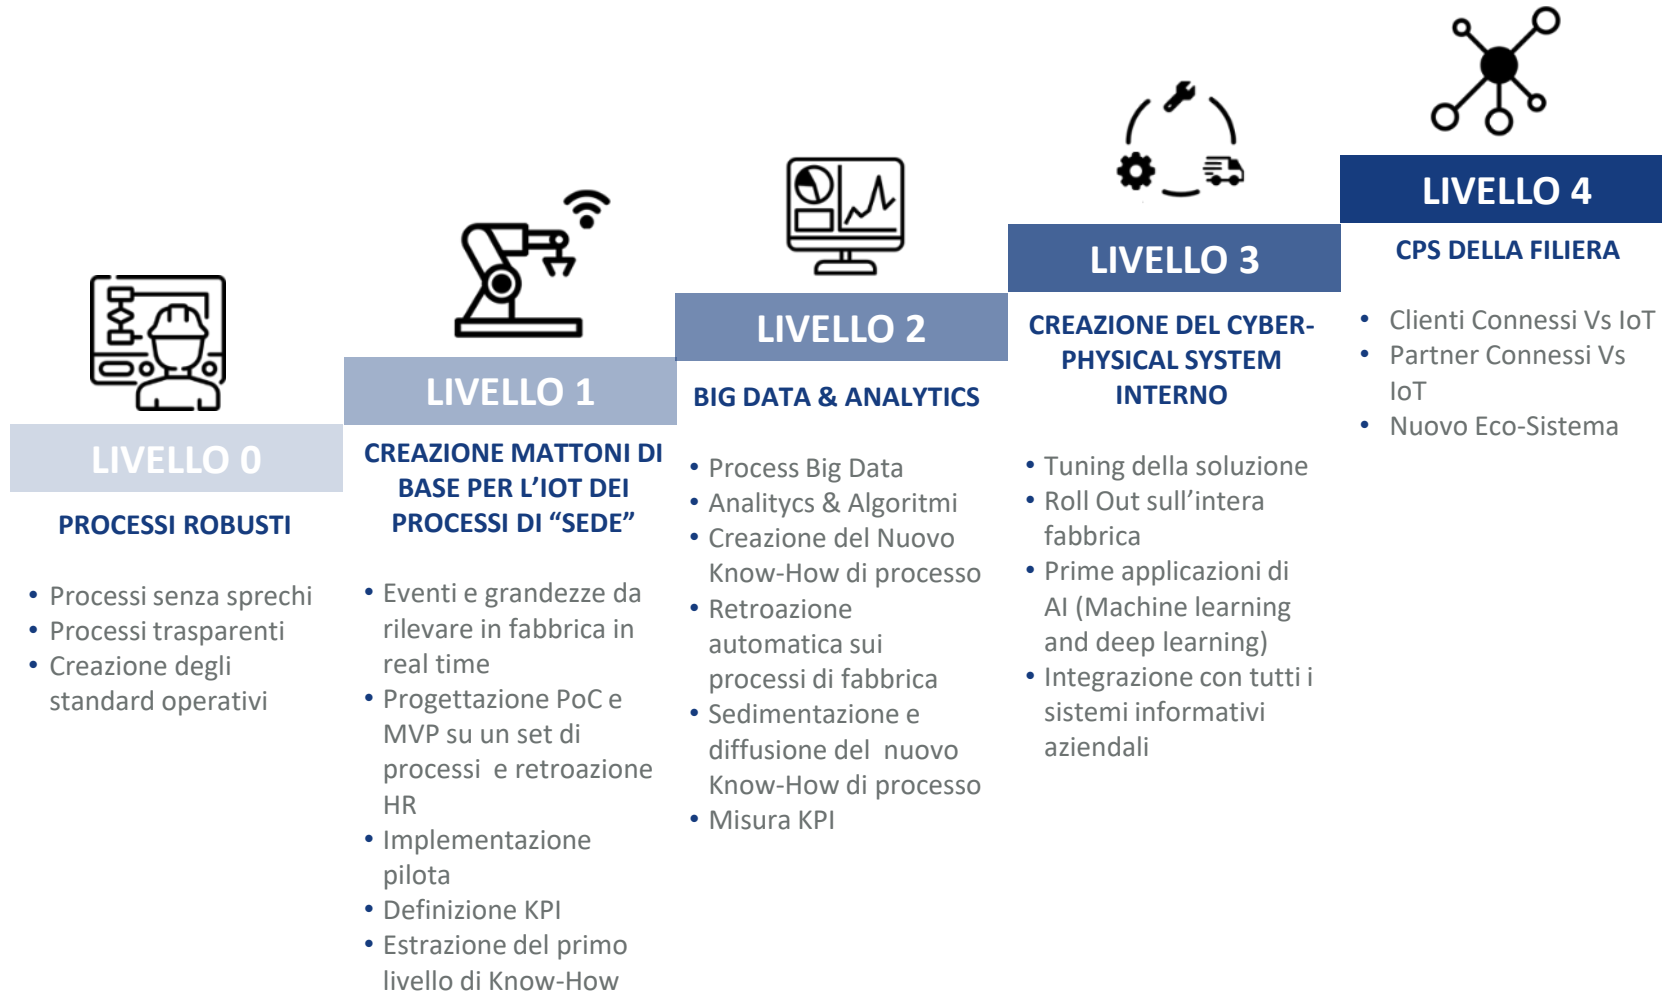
LIVELLO 0

PROCESSI ROBUSTI

- Processi senza sprechi
- Processi trasparenti
- Creazione degli standard operativi

LIVELLO 1

CREAZIONE MATTONI DI BASE PER L'IOT DEI PROCESSI DI "SEDE"

- Eventi e grandezze da rilevare in fabbrica in real time
- Progettazione PoC e MVP su un set di processi e retroazione HR
- Implementazione pilota
- Definizione KPI
- Estrazione del primo livello di Know-How

LIVELLO 2

BIG DATA & ANALYTICS

- Process Big Data
- Analitycs & Algoritmi
- Creazione del Nuovo Know-How di processo
- Retroazione automatica sui processi di fabbrica
- Sedimentazione e diffusione del nuovo Know-How di processo
- Misura KPI

LIVELLO 3

CREAZIONE DEL CYBER-PHYSICAL SYSTEM INTERNO

- Tuning della soluzione
- Roll Out sull'intera fabbrica
- Prime applicazioni di AI (Machine learning and deep learning)
- Integrazione con tutti i sistemi informativi aziendali

LIVELLO 4

CPS DELLA FILIERA

- Clienti Connessi Vs IoT
- Partner Connessi Vs IoT
- Nuovo Eco-Sistema